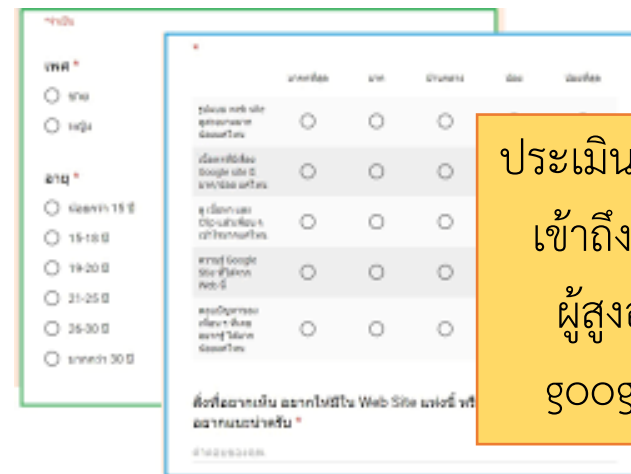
*จำเป็น

เพศ *

ชาย

หญิง

อายุ *

น้อยกว่า 15 ปี

15-18 ปี

19-20 ปี

21-25 ปี

26-30 ปี

มากกว่า 30 ปี

*

| | มากที่สุด | มาก | ปานกลาง | น้อย | น้อยที่สุด |
|---|---|---|---|---|---|
| รูปแบบ web site ดูสวยงามมาก น้อยแค่ไหน | | | | | |
| เนื้อหาที่เลือก Google site มี มาก/น้อย แค่ไหน | | | | | |
| ดู เนื้อหาและ Clip แล้วเข้าใจ มาก น้อยแค่ไหน | | | | | |
| ความรู้ Google Site ที่ได้จาก Web นี้ | | | | | |
| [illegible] | | | | | |

สิ่งที่อยากเห็น อยากให้มีใน Web Site แห่งนี้ หรื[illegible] อยากแนะนำครับ *

คำตอบของคุณ

ประเมิน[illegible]
เข้าถึง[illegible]
ผู้สูง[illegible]
goog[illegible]